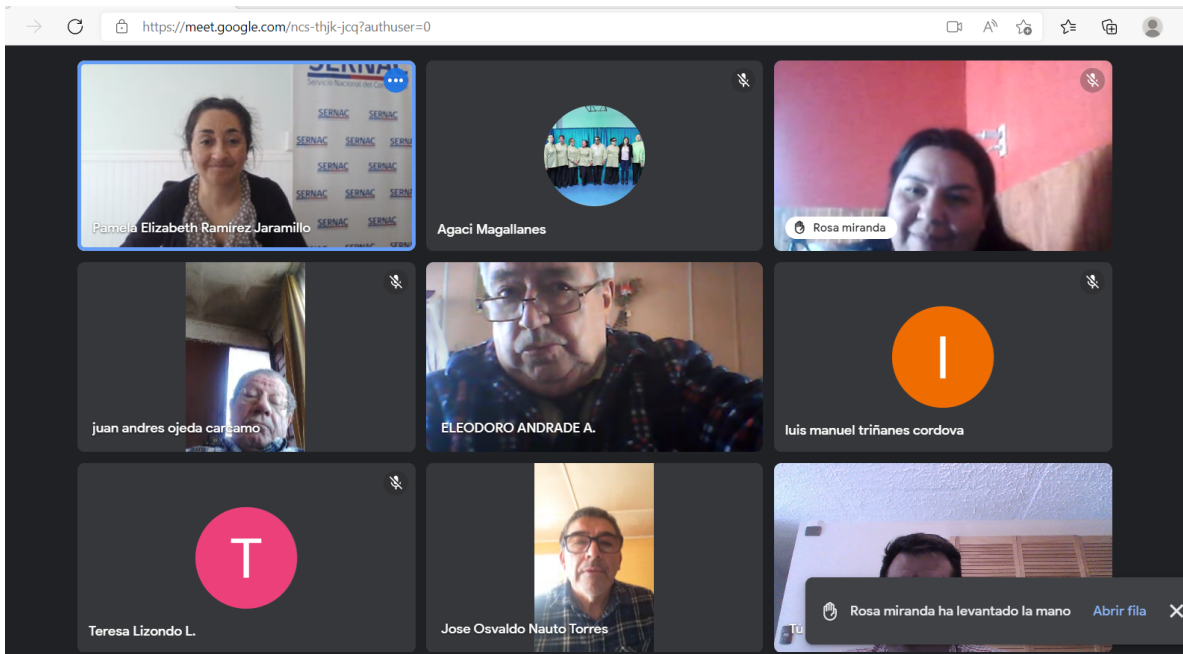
https://meet.google.com/ncs-thjk-jcq?authuser=0

SERNAC
Servicio Nacional del Con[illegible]
SERNAC SERNAC SERNAC SERNAC SERNAC SERNAC SERNAC SERNAC SERNAC SERNAC SERNAC SERNAC

Pamela Elizabeth Ramírez Jaramillo

Agaci Magallanes

Rosa miranda

juan andres ojeda carcamo

ELEODORO ANDRADE A.

I
luis manuel triñanes cordova

T
Teresa Lizondo L.

Jose Osvaldo Nauto Torres

Tú

Rosa miranda ha levantado la mano
Abrir fila